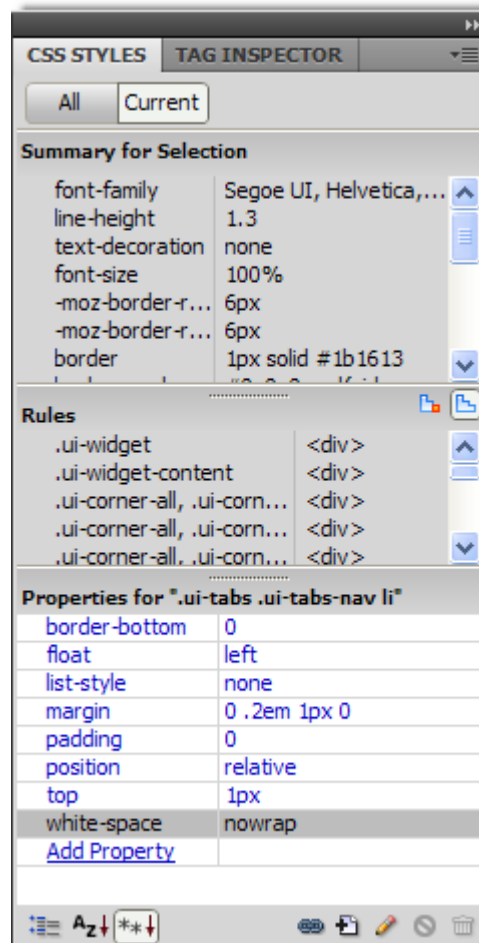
CSS STYLES TAG INSPECTOR

All Current

Summary for Selection

| | |
|---|---|
| font-family | Segoe UI, Helvetica,... |
| line-height | 1.3 |
| text-decoration | none |
| font-size | 100% |
| -moz-border-r... | 6px |
| -moz-border-r... | 6px |
| border | 1px solid #1b1613 |

Rules

| | |
|---|---|
| .ui-widget | <div> |
| .ui-widget-content | <div> |
| .ui-corner-all, .ui-corn... | <div> |
| .ui-corner-all, .ui-corn... | <div> |
| .ui-corner-all, .ui-corn... | <div> |

Properties for ".ui-tabs .ui-tabs-nav li"

| | |
|---|---|
| border-bottom | 0 |
| float | left |
| list-style | none |
| margin | 0 .2em 1px 0 |
| padding | 0 |
| position | relative |
| top | 1px |
| white-space | nowrap |
| Add Property | |